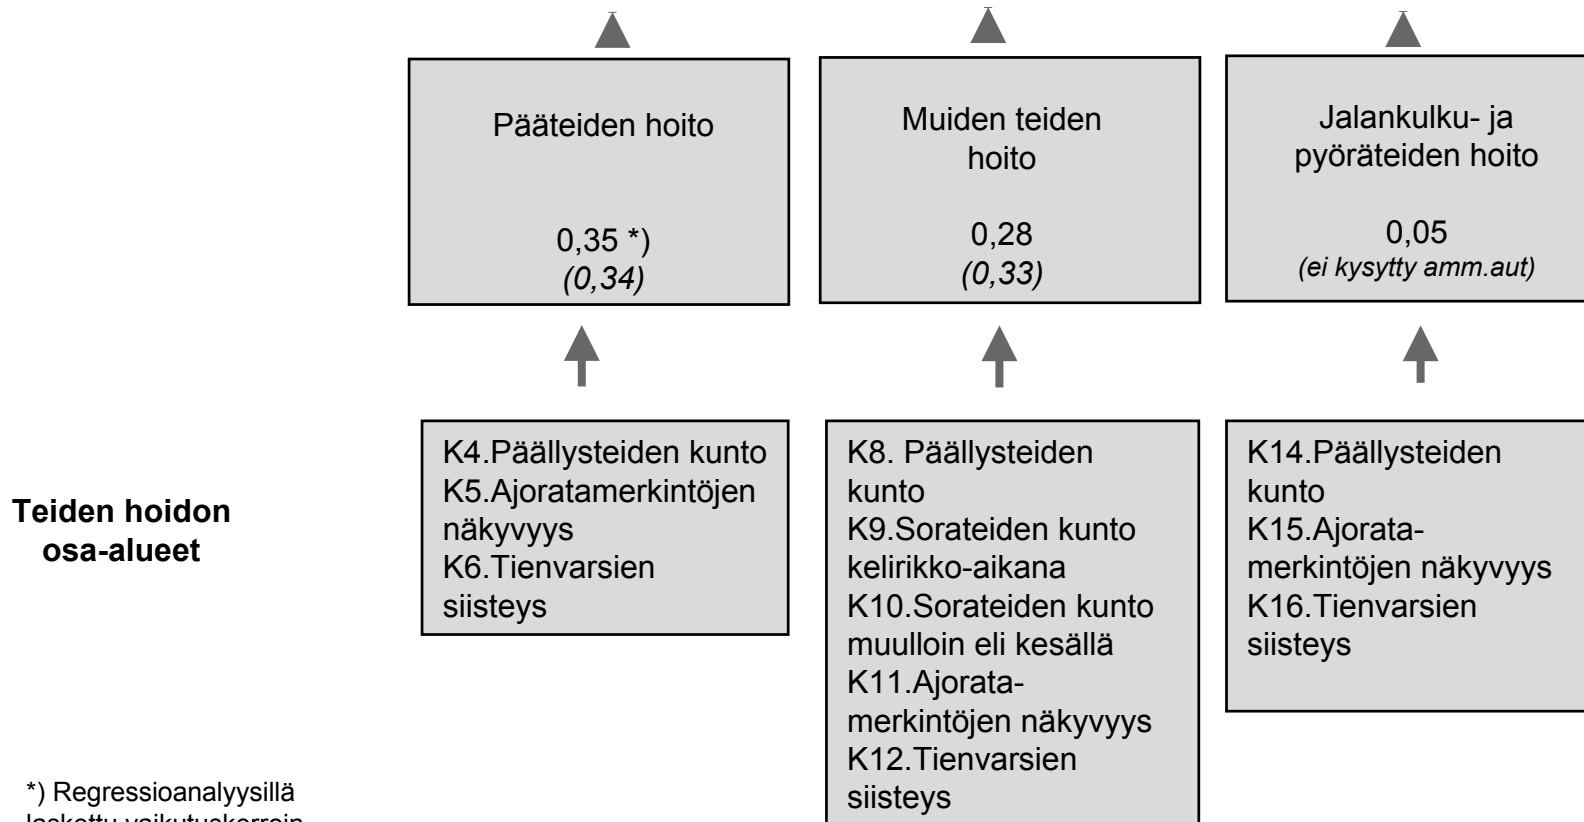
Pääteiden hoito

0,35 *)
*(0,34)*

Muiden teiden hoito

0,28
*(0,33)*

Jalankulku- ja pyöräteiden hoito

0,05
*(ei kysytty amm.aut)*

Teiden hoidon osa-alueet

K4.Päällysteiden kunto
K5.Ajoratamerkintöjen näkyvyys
K6.Tienvarsien siisteys

K8. Päällysteiden kunto
K9.Sorateiden kunto kelirikko-aikana
K10.Sorateiden kunto muulloin eli kesällä
K11.Ajoratamerkintöjen näkyvyys
K12.Tienvarsien siisteys

K14.Päällysteiden kunto
K15.Ajoratamerkintöjen näkyvyys
K16.Tienvarsien siisteys

*) Regressioanalyysillä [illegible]